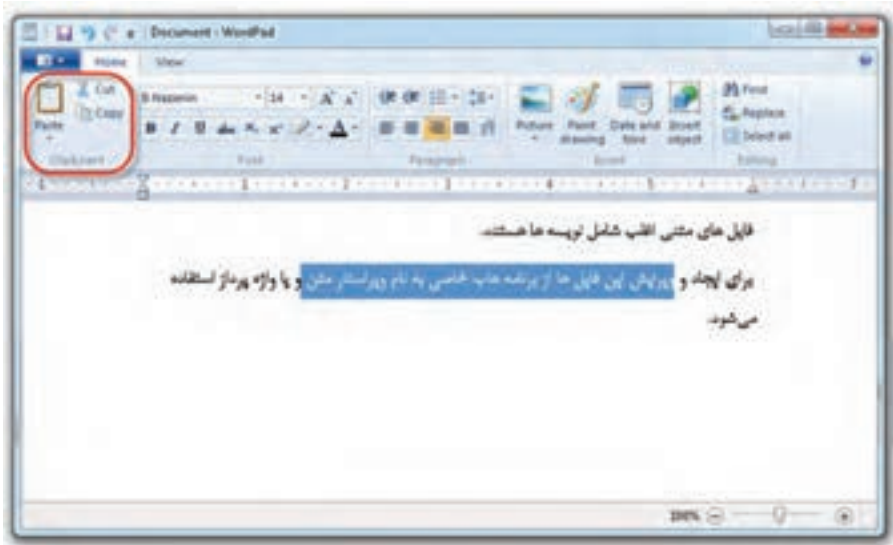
Document - WordPad

Home View

Cut
Copy
Paste
Clipboard

B Nazanin 14
Font

Paragraph

Picture Paint drawing Date and time Insert object
Insert

Find
Replace
Select all
Editing

فایل های متنی اغلب شامل نوشته ها هستند.

برای ایجاد و ویرایش این فایل ها از برنامه های خاصی به نام ویرایشگر متن و یا واژه پرداز استفاده می‌شود.

100%